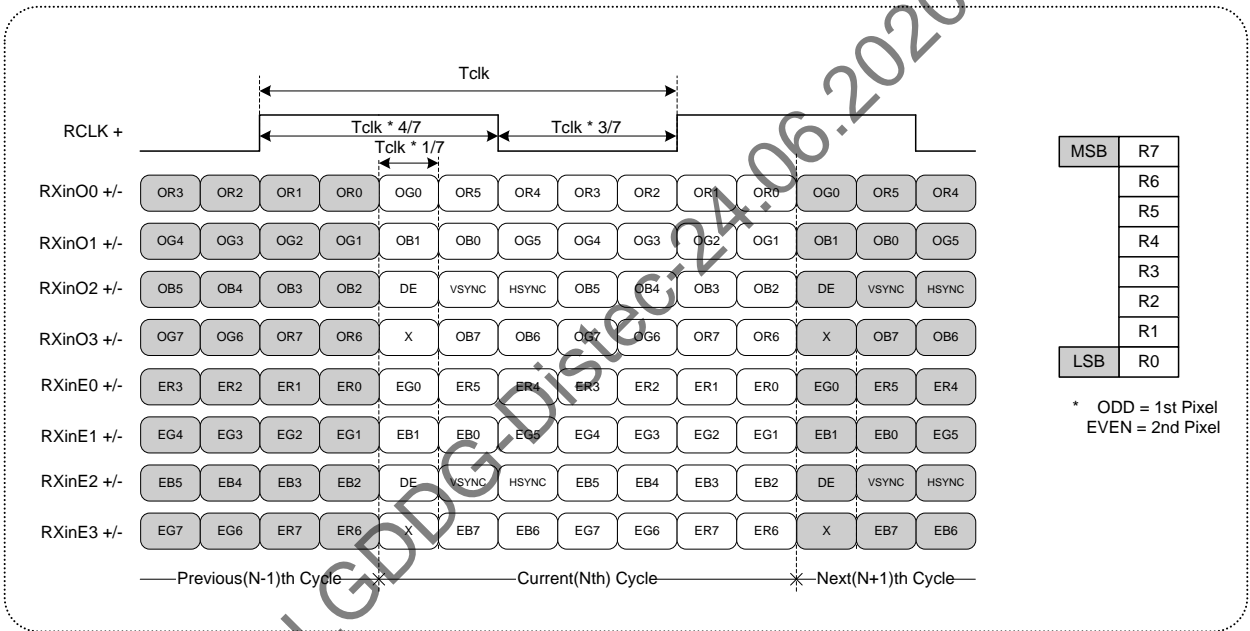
Tclk

RCLK +

Tclk * 4/7

Tclk * 3/7

Tclk * 1/7

| RXinO0 +/- | OR3 | OR2 | OR1 | OR0 | OG0 | OR5 | OR4 | OR3 | OR2 | OR1 | OR0 | OG0 | OR5 | OR4 |
|---|---|---|---|---|---|---|---|---|---|---|---|---|---|---|
| RXinO1 +/- | OG4 | OG3 | OG2 | OG1 | OB1 | OB0 | OG5 | OG4 | OG3 | OG2 | OG1 | OB1 | OB0 | OG5 |
| RXinO2 +/- | OB5 | OB4 | OB3 | OB2 | DE | VSYNC | HSYNC | OB5 | OB4 | OB3 | OB2 | DE | VSYNC | HSYNC |
| RXinO3 +/- | OG7 | OG6 | OR7 | OR6 | X | OB7 | OB6 | OG7 | OG6 | OR7 | OR6 | X | OB7 | OB6 |
| RXinE0 +/- | ER3 | ER2 | ER1 | ER0 | EG0 | ER5 | ER4 | ER3 | ER2 | ER1 | ER0 | EG0 | ER5 | ER4 |
| RXinE1 +/- | EG4 | EG3 | EG2 | EG1 | EB1 | EB0 | EG5 | EG4 | EG3 | EG2 | EG1 | EB1 | EB0 | EG5 |
| RXinE2 +/- | EB5 | EB4 | EB3 | EB2 | DE | VSYNC | HSYNC | EB5 | EB4 | EB3 | EB2 | DE | VSYNC | HSYNC |
| RXinE3 +/- | EG7 | EG6 | ER7 | ER6 | X | EB7 | EB6 | EG7 | EG6 | ER7 | ER6 | X | EB7 | EB6 |

Previous(N-1)th Cycle   Current(Nth) Cycle   Next(N+1)th Cycle

| MSB | R7 |
|---|---|
| | R6 |
| | R5 |
| | R4 |
| | R3 |
| | R2 |
| | R1 |
| LSB | R0 |

* ODD = 1st Pixel
EVEN = 2nd Pixel

LGDDG-Distec-24.06.2020